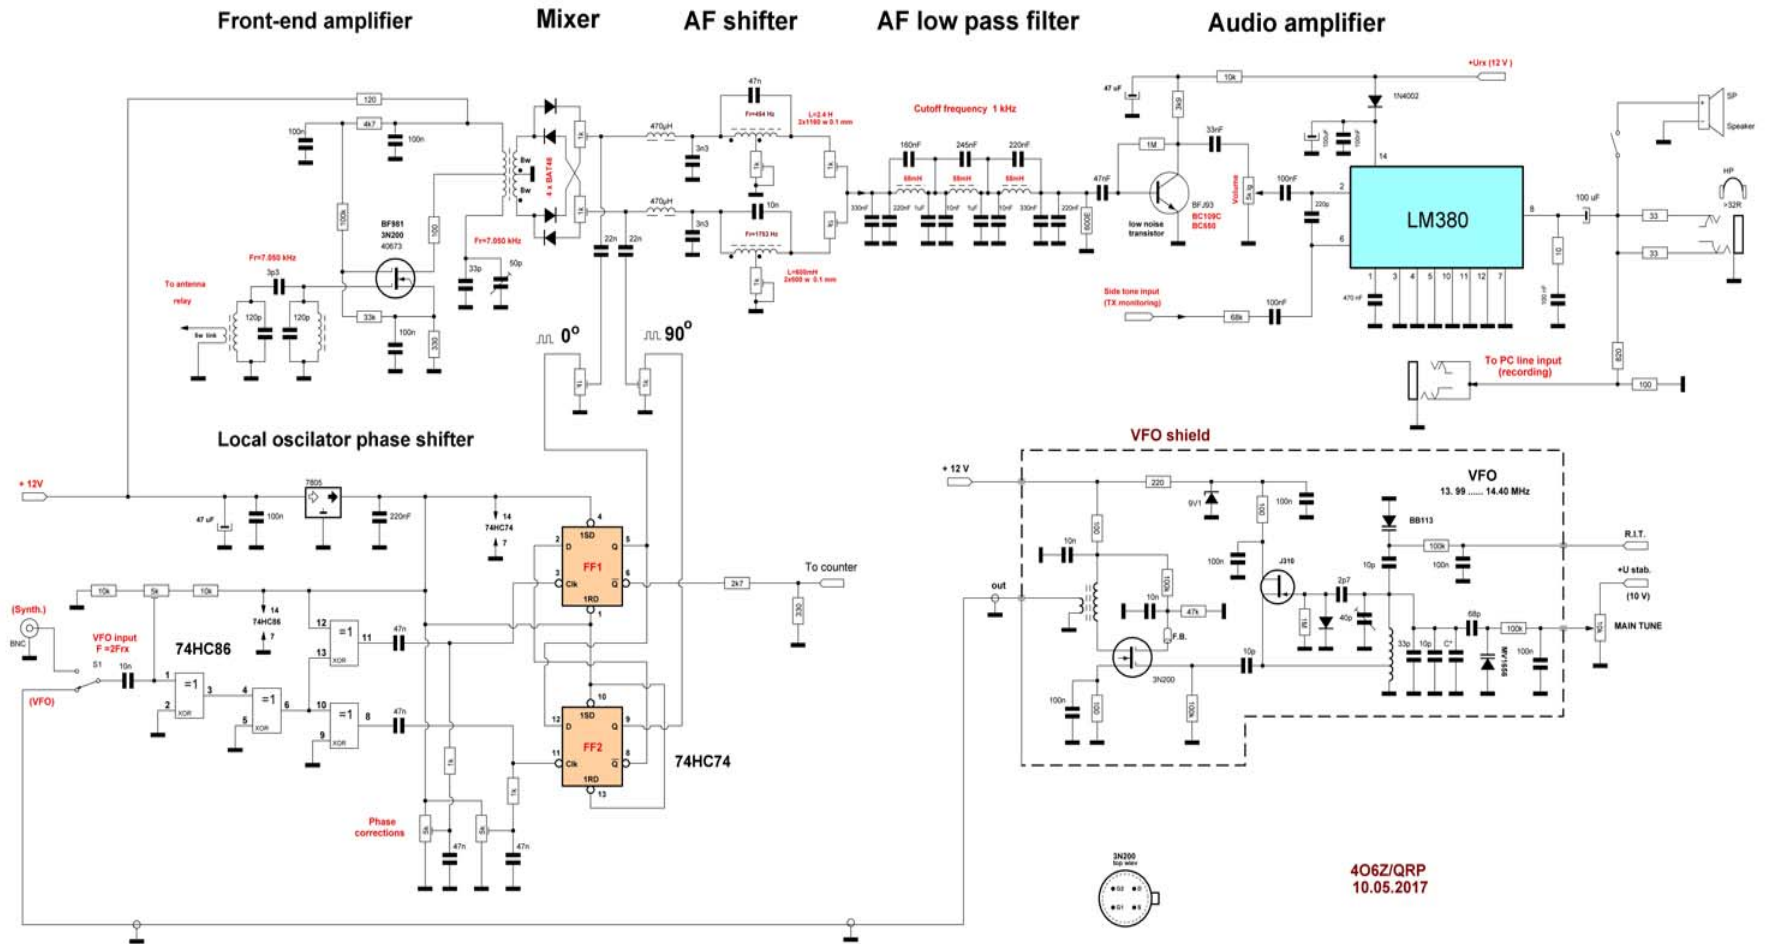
Front-end amplifier

Mixer

AF shifter

AF low pass filter

Audio amplifier

120

4k7

100n

100n

100k

BF981
3N200
40673

100

Fr=7.050 kHz

3p3

To antenna relay

Sw link

120p

120p

33k

100n

330

8w

8w

4 x BAT46

Fr=7.050 kHz

33p

50p

1k

1k

22n

22n

470µH

470µH

3n3

3n3

47n

Fr=494 Hz

L=2.4 H
2x1150 w 0.1 mm

1k

10n

Fr=1753 Hz

L=600mH
2x600 w 0.1 mm

1k

1k

1k

Cutoff frequency 1 kHz

160nF

245nF

220nF

68mH

68mH

68mH

330nF

220nF

1uF

10nF

1uF

10nF

330nF

220nF

600E

47nF

47 uF

3k9

10k

1M

33nF

low noise transistor

BFJ93
BC109C
BC550

Volume

5k log

100nF

220p

+Urx (12 V)

1N4002

14

100nF

2

6

LM380

1

3

4

5

10

11

12

7

470 nF

8

100 uF

10

100 nF

33

33

SP

Speaker

HP

>32R

Side tone input
(TX monitoring)

68k

100nF

To PC line input
(recording)

820

100

0°

90°

1k

1k

Local oscilator phase shifter

+ 12V

7805

47 uF

100n

220nF

14
74HC74

7

4

1SD

D

Q

FF1

Clk

$\overline{Q}$

1RD

2

3

5

6

1

2k7

To counter

330

10k

5k

10k

14
74HC86

7

(Synth.)

BNC

VFO input
F =2Frx

S1

(VFO)

10n

74HC86

=1

XOR

=1

XOR

=1

XOR

=1

XOR

1

2

3

4

5

6

12

13

11

10

9

8

47n

47n

10

1SD

D

Q

FF2

Clk

$\overline{Q}$

1RD

12

9

11

8

13

74HC74

1k

1k

5k

5k

47n

47n

Phase corrections

VFO shield

+ 12 V

220

9V1

100n

100

VFO
13. 99 ...... 14.40 MHz

10n

100

100n

J310

BB113

100k

10p

100n

R.I.T.

+U stab.
(10 V)

out

10n

100k

47k

F.B.

1M

2p7

40p

68p

100k

10k

MAIN TUNE

3N200

10p

33p

10p

C*

MV1666

100n

100n

100

100k

3N200
top view

4O6Z/QRP
10.05.2017